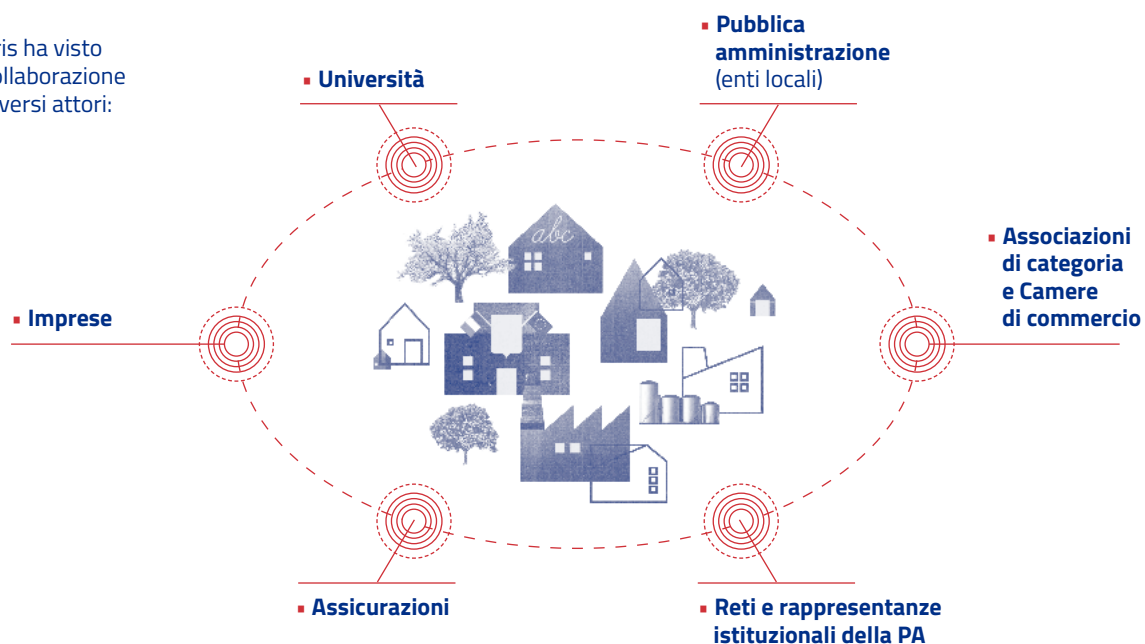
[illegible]ris ha visto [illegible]llaborazione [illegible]versi attori:

Università

Pubblica amministrazione (enti locali)

abc

Associazioni di categoria e Camere di commercio

Imprese

Assicurazioni

Reti e rappresentanze istituzionali della PA